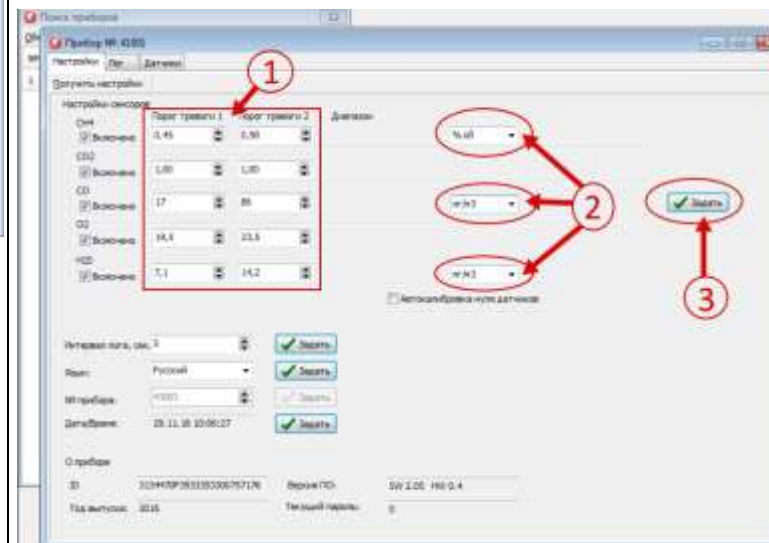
Поиск приборов

Прибор №: 4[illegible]

Настройки | Лог | Датчики

Получить настройки

Настройки сенсоров

Порог тревоги 1 | Порог тревоги 2 | Диапазон

CH4
Включено | 0,45 | 0,90 | % об

CO2
Включено | 1,00 | 1,00

CO
Включено | 17 | 86 | мг/м3

O2
Включено | 18,5 | 23,5

H2S
Включено | 7,1 | 14,2 | мг/м3

Автокалибровка нуля датчиков

Задать

1

2

3

Интервал лога, сек. 3 | Задать

Язык: Русский | Задать

№ прибора: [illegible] | Задать

Дата/Время: 25.11.16 10:06:27 | Задать

О приборе

ID: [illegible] | Версия ПО: SW 2.05 HW 0.4

Год выпуска: 2016 | Текущий пароль: 0